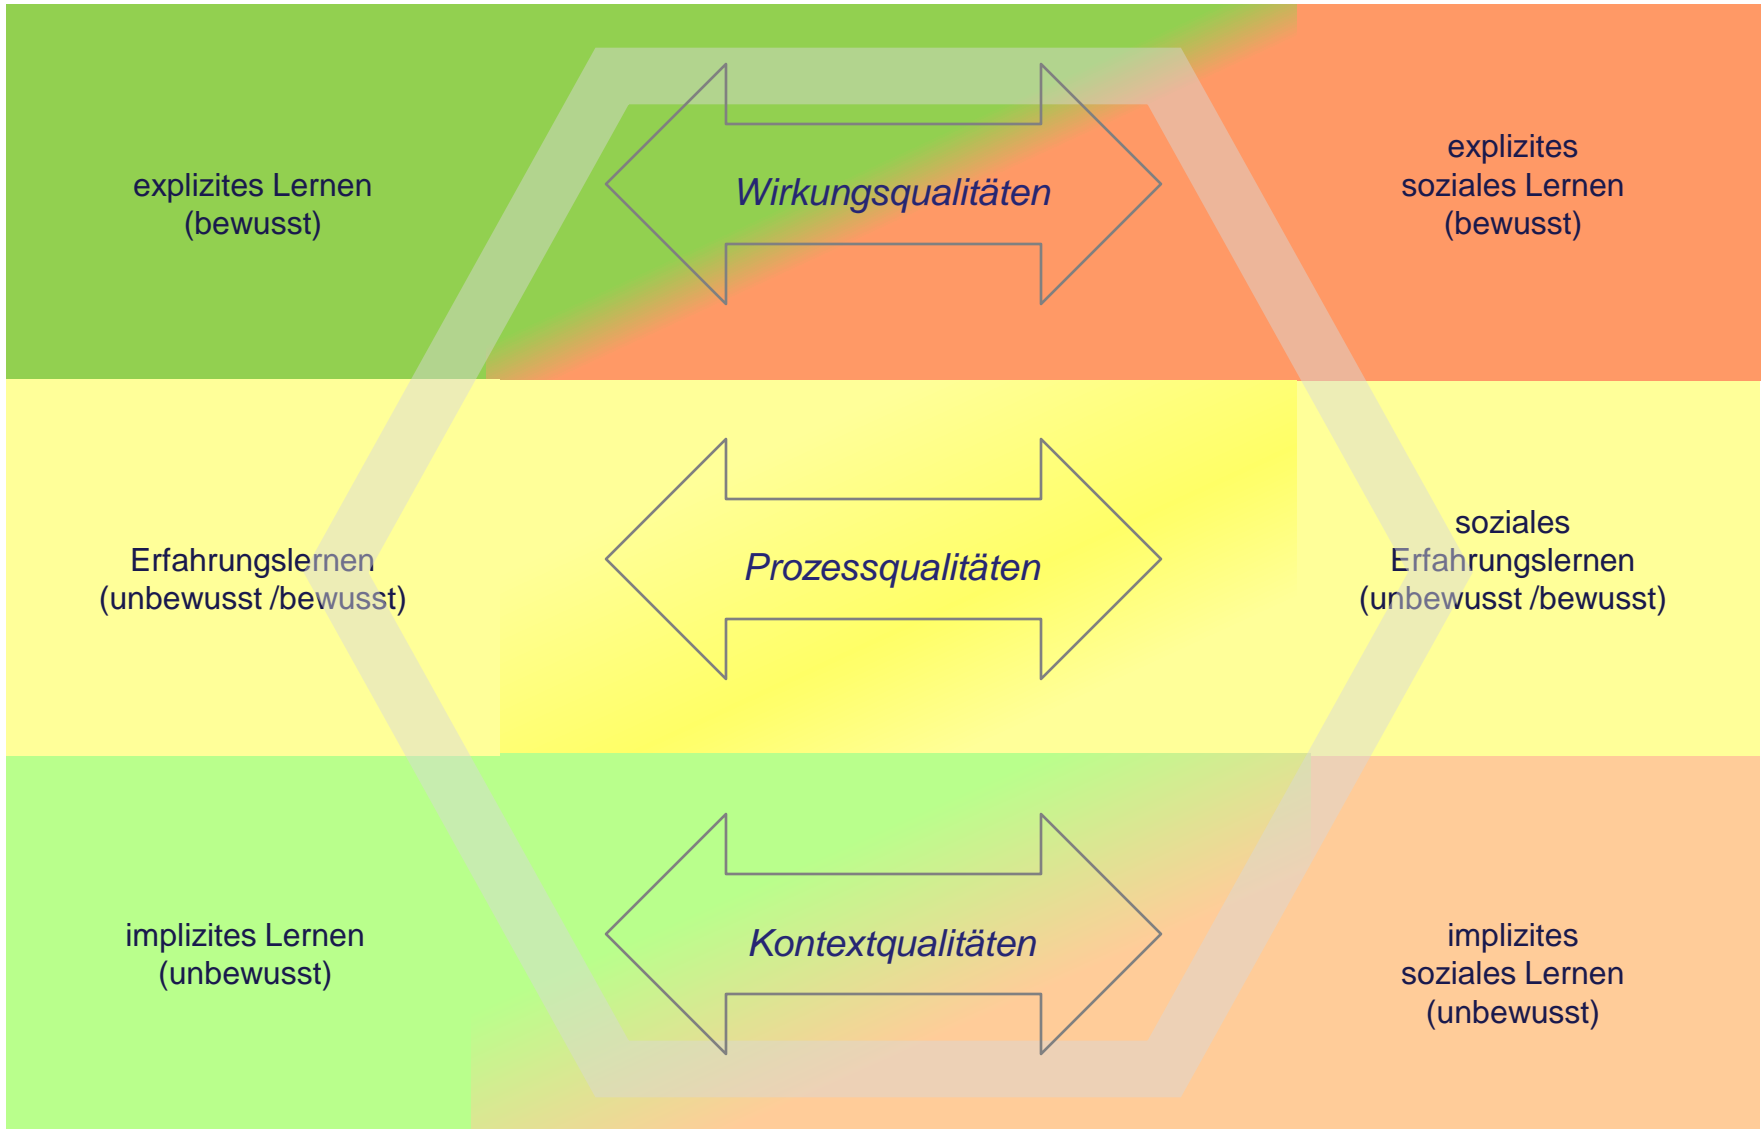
explizites Lernen (bewusst)

Wirkungsqualitäten

explizites soziales Lernen (bewusst)

Erfahrungslernen (unbewusst /bewusst)

Prozessqualitäten

soziales Erfahrungslernen (unbewusst /bewusst)

implizites Lernen (unbewusst)

Kontextqualitäten

implizites soziales Lernen (unbewusst)